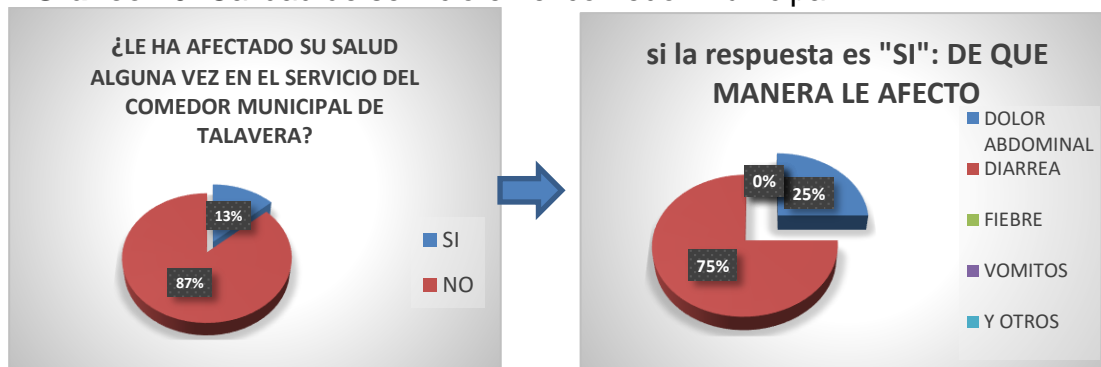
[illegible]

¿LE HA AFECTADO SU SALUD ALGUNA VEZ EN EL SERVICIO DEL COMEDOR MUNICIPAL DE TALAVERA?

13%

87%

SI

NO

si la respuesta es "SI": DE QUE MANERA LE AFECTO

0%

25%

75%

DOLOR ABDOMINAL

DIARREA

FIEBRE

VOMITOS

Y OTROS